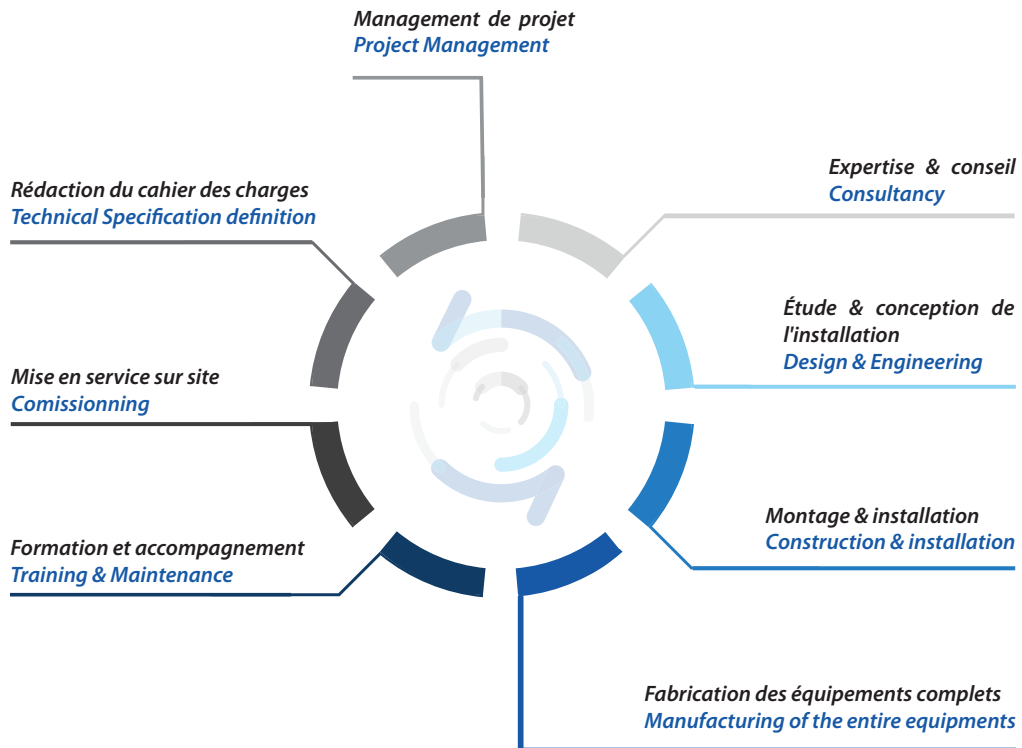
Management de projet
Project Management

Expertise & conseil
Consultancy

Étude & conception de l'installation
Design & Engineering

Montage & installation
Construction & installation

Fabrication des équipements complets
Manufacturing of the entire equipments

Formation et accompagnement
Training & Maintenance

Mise en service sur site
Comissionning

Rédaction du cahier des charges
Technical Specification definition